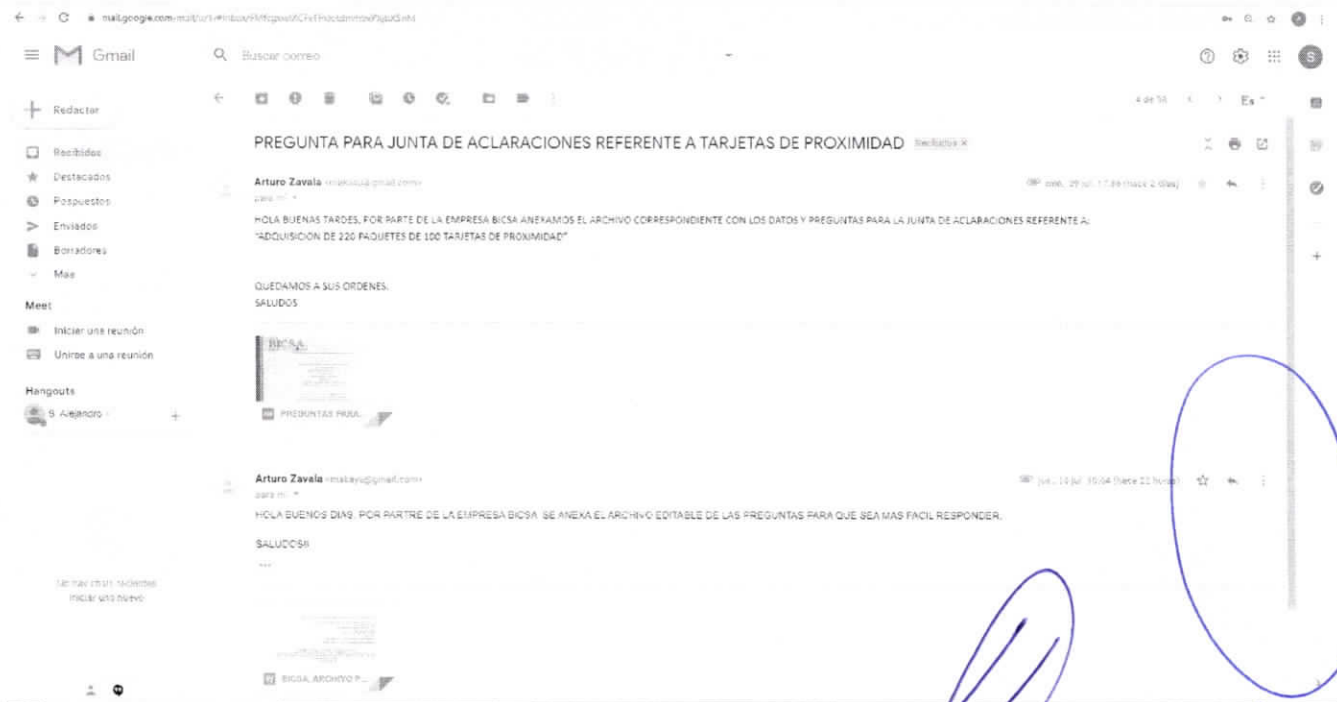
mail.google.com/mail/u/1/#inbox/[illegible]

Gmail

Buscar correo

Redactar

Recibidos

Destacados

Pospuestos

Enviados

Borradores

Más

Meet

Iniciar una reunión

Unirse a una reunión

Hangouts

S. Alejandro

No hay chats recientes
Iniciar uno nuevo

4 de 14

Es

PREGUNTA PARA JUNTA DE ACLARACIONES REFERENTE A TARJETAS DE PROXIMIDAD Recibidos ×

Arturo Zavala <makayu@gmail.com>
para mí

dom., 25 jul. 17:56 (hace 2 días)

HOLA BUENAS TARDES, POR PARTE DE LA EMPRESA BICSA ANEXAMOS EL ARCHIVO CORRESPONDIENTE CON LOS DATOS Y PREGUNTAS PARA LA JUNTA DE ACLARACIONES REFERENTE A: "ADQUISICION DE 220 PAQUETES DE 100 TARJETAS DE PROXIMIDAD"

QUEDAMOS A SUS ORDENES.
SALUDOS

BICSA

PREGUNTAS PARA...

Arturo Zavala <makayu@gmail.com>
para mí

jue., 14 jul. 10:04 (hace 22 horas)

HOLA BUENOS DIAS, POR PARTRE DE LA EMPRESA BICSA SE ANEXA EL ARCHIVO EDITABLE DE LAS PREGUNTAS PARA QUE SEA MAS FACIL RESPONDER.

SALUDOS!!

...

BICSA, ARCHIVO P...